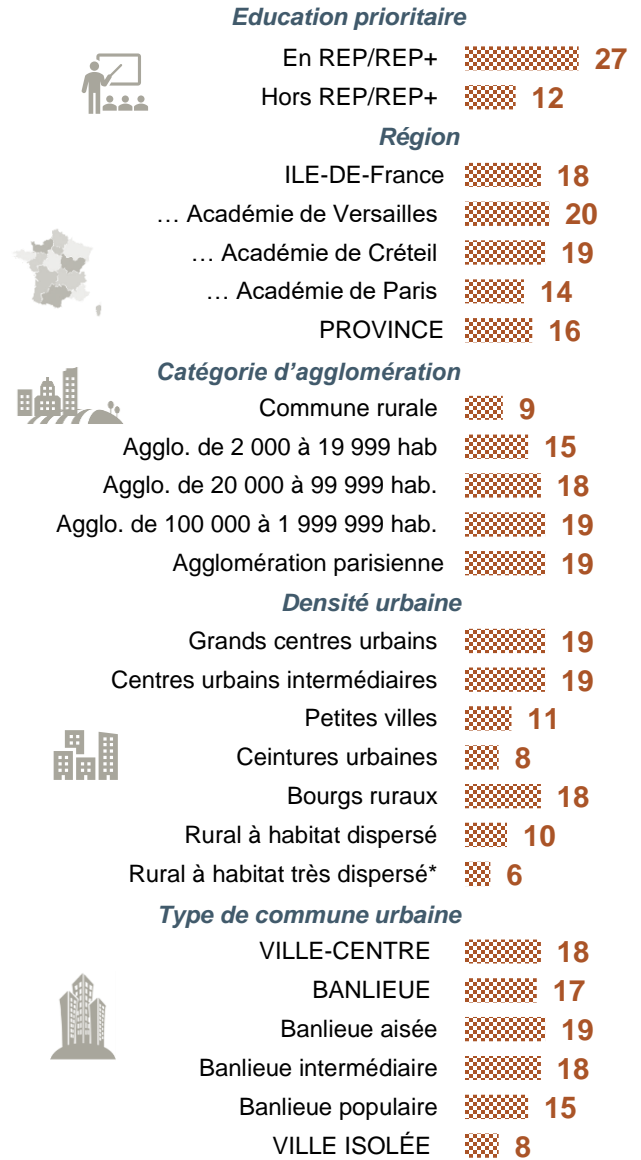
Education prioritaire

En REP/REP+ 27
Hors REP/REP+ 12

Région

ILE-DE-France 18
… Académie de Versailles 20
… Académie de Créteil 19
… Académie de Paris 14
PROVINCE 16

Catégorie d'agglomération

Commune rurale 9
Agglo. de 2 000 à 19 999 hab 15
Agglo. de 20 000 à 99 999 hab. 18
Agglo. de 100 000 à 1 999 999 hab. 19
Agglomération parisienne 19

Densité urbaine

Grands centres urbains 19
Centres urbains intermédiaires 19
Petites villes 11
Ceintures urbaines 8
Bourgs ruraux 18
Rural à habitat dispersé 10
Rural à habitat très dispersé* 6

Type de commune urbaine

VILLE-CENTRE 18
BANLIEUE 17
Banlieue aisée 19
Banlieue intermédiaire 18
Banlieue populaire 15
VILLE ISOLÉE 8